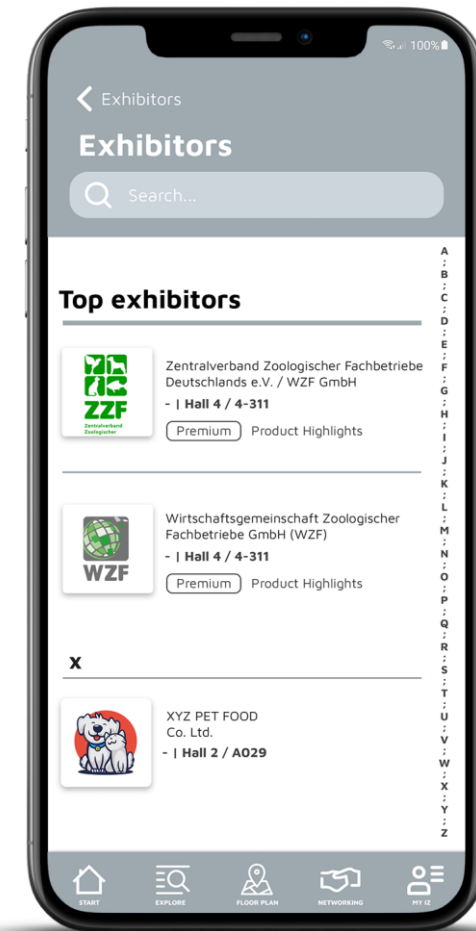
100%

Exhibitors

Exhibitors

Search...

Top exhibitors

ZZF Zentralverband Zoologischer

Zentralverband Zoologischer Fachbetriebe Deutschlands e.V. / WZF GmbH
- | Hall 4 / 4-311
Premium Product Highlights

WZF

Wirtschaftsgemeinschaft Zoologischer Fachbetriebe GmbH (WZF)
- | Hall 4 / 4-311
Premium Product Highlights

X

XYZ PET FOOD Co. Ltd.
- | Hall 2 / A029

A B C D E F G H I J K L M N O P Q R S T U V W X Y Z

START EXPLORE FLOOR PLAN NETWORKING MY IZ